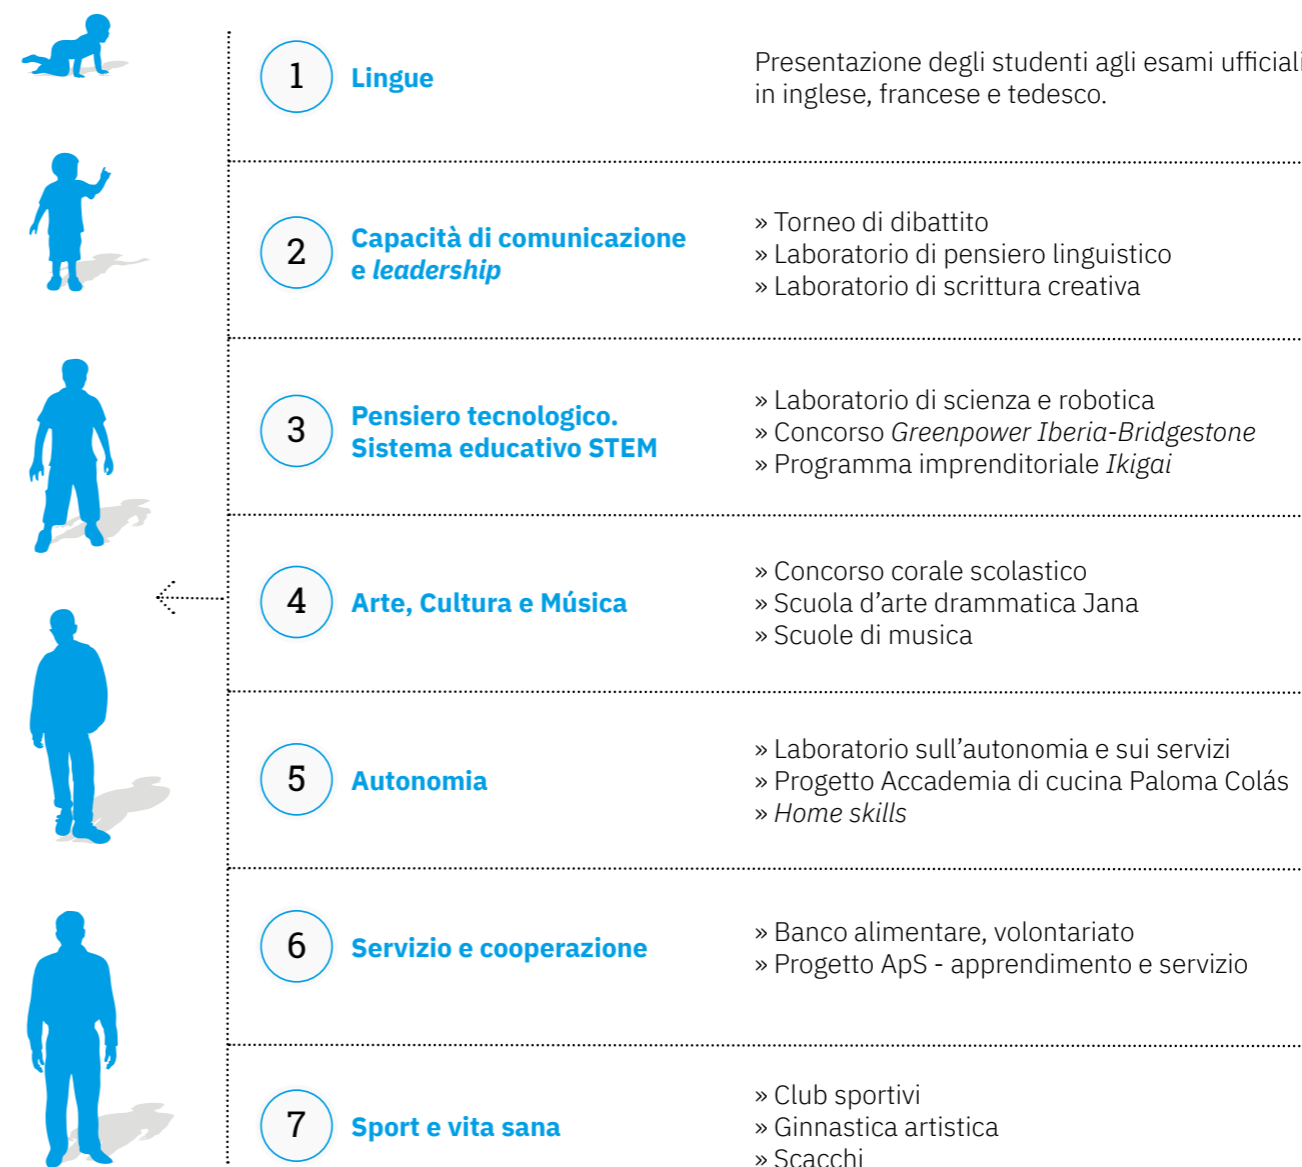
1 Lingue

Presentazione degli studenti agli esami ufficiali in inglese, francese e tedesco.

2 Capacità di comunicazione e *leadership*

» Torneo di dibattito
» Laboratorio di pensiero linguistico
» Laboratorio di scrittura creativa

3 Pensiero tecnologico. Sistema educativo STEM

» Laboratorio di scienza e robotica
» Concorso *Greenpower Iberia-Bridgestone*
» Programma imprenditoriale *Ikigai*

4 Arte, Cultura e Música

» Concorso corale scolastico
» Scuola d'arte drammatica Jana
» Scuole di musica

5 Autonomia

» Laboratorio sull'autonomia e sui servizi
» Progetto Accademia di cucina Paloma Colás
» *Home skills*

6 Servizio e cooperazione

» Banco alimentare, volontariato
» Progetto ApS - apprendimento e servizio

7 Sport e vita sana

» Club sportivi
» Ginnastica artistica
» Scacchi